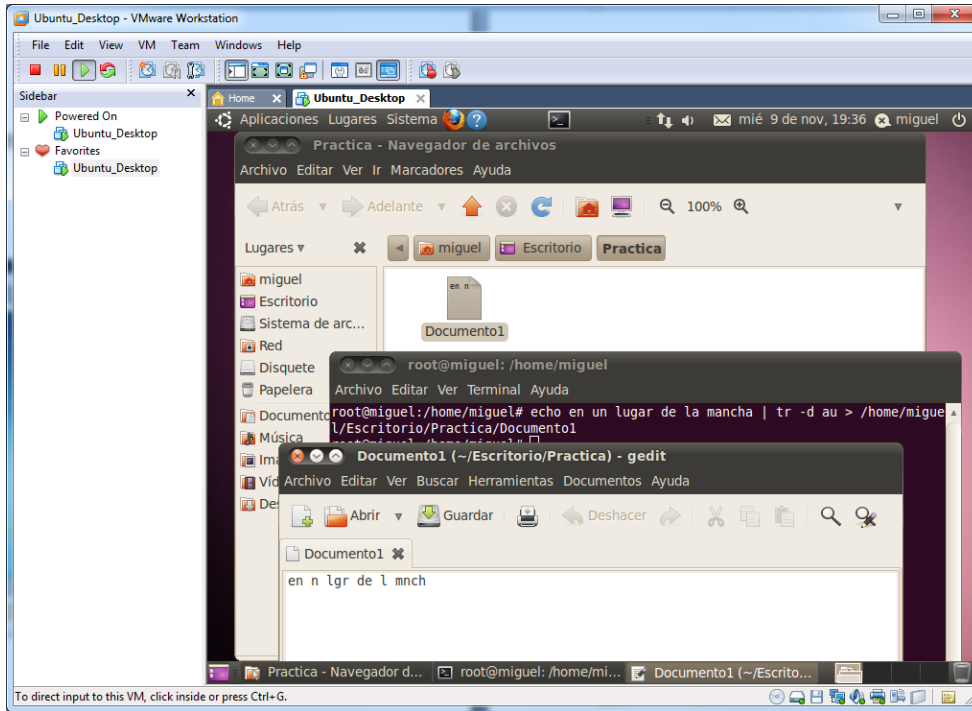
Ubuntu_Desktop - VMware Workstation

File Edit View VM Team Windows Help

Sidebar

Powered On
Ubuntu_Desktop
Favorites
Ubuntu_Desktop

Home Ubuntu_Desktop

Aplicaciones Lugares Sistema

mié 9 de nov, 19:36 miguel

Practica - Navegador de archivos

Archivo Editar Ver Ir Marcadores Ayuda

Atrás Adelante 100%

Lugares miguel Escritorio Practica

miguel
Escritorio
Sistema de arc...
Red
Disquete
Papelera
Documentos
Música
Ima
Víd
Des

en n

Documento1

root@miguel: /home/miguel

Archivo Editar Ver Terminal Ayuda

root@miguel:/home/miguel# echo en un lugar de la mancha | tr -d au > /home/miguel/Escritorio/Practica/Documento1
root@miguel:/home/miguel# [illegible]

Documento1 (~/Escritorio/Practica) - gedit

Archivo Editar Ver Buscar Herramientas Documentos Ayuda

Abrir Guardar Deshacer

Documento1

en n lgr de l mnch

Practica - Navegador d... root@miguel: /home/mi... Documento1 (~/Escrito...

To direct input to this VM, click inside or press Ctrl+G.